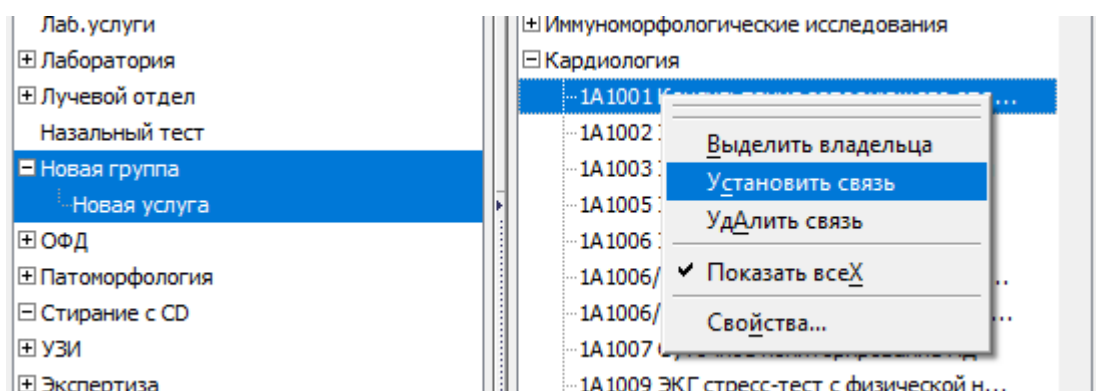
Лаб.услуги
⊞ Лаборатория
⊞ Лучевой отдел
Назальный тест
⊟ Новая группа
Новая услуга
⊞ ОФД
⊞ Патоморфология
⊟ Стирание с CD
⊞ УЗИ
⊞ Экспертиза

⊞ Иммуноморфологические исследования
⊟ Кардиология
1А1001 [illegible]...
1А1002 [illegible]
1А1003 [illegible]
1А1005 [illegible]
1А1006 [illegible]
1А1006/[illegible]...
1А1006/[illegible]...
1А1007 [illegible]
1А1009 ЭКГ стресс-тест с физической н...

Выделить владельца
Установить связь
УдАлить связь
✔ Показать всеХ
Свойства...